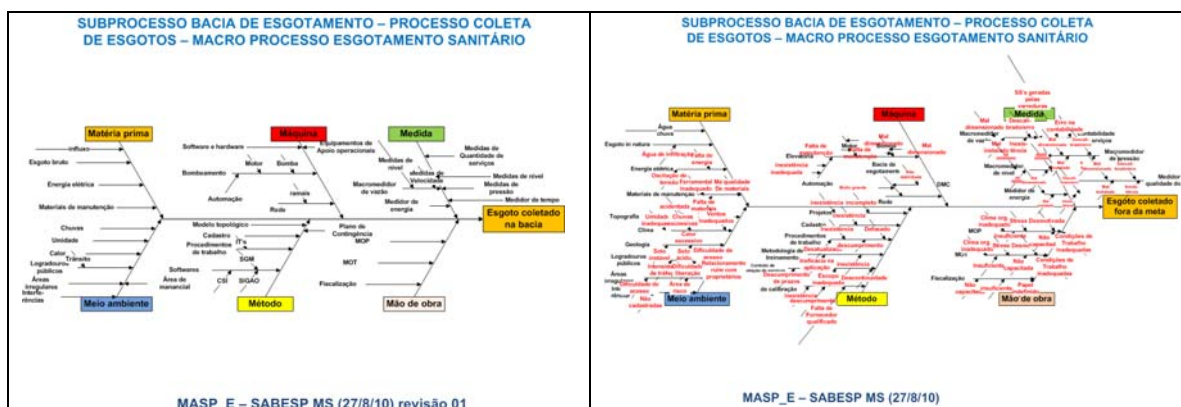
SUBPROCESSO BACIA DE ESGOTAMENTO – PROCESSO COLETA DE ESGOTOS – MACRO PROCESSO ESGOTAMENTO SANITÁRIO

Matéria prima
Máquina
Medida
Influxo
Esgoto bruto
Energia elétrica
Materiais de manutenção
Chuvas
Umidade
Calor
Trânsito
Logradouros públicos
Áreas irregulares
Interferências
Software e hardware
Motor
Bomba
Bombeamento
Automação
ramais
Rede
Equipamentos de Apoio operacionais
Medidas de nível
Medidas de Velocidade
Macromedidor de vazão
Medidor de energia
Medidas de Quantidade de serviços
Medidas de nível
Medidas de pressão
Medidor de tempo
Esgoto coletado na bacia
Modelo topológico
Cadastro
Procedimentos de trabalho
IT's
SGM
Softwares
Área de manancial
CSI
SIGAO
Plano de Contingência
MOP
MOT
Fiscalização
Meio ambiente
Método
Mão de obra

MASP_E – SABESP MS (27/8/10) revisão 01

SUBPROCESSO BACIA DE ESGOTAMENTO – PROCESSO COLETA DE ESGOTOS – MACRO PROCESSO ESGOTAMENTO SANITÁRIO

Matéria prima
Máquina
Medida
Esgoto coletado fora da meta
Meio ambiente
Método
Mão de obra
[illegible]

MASP_E – SABESP MS (27/8/10)